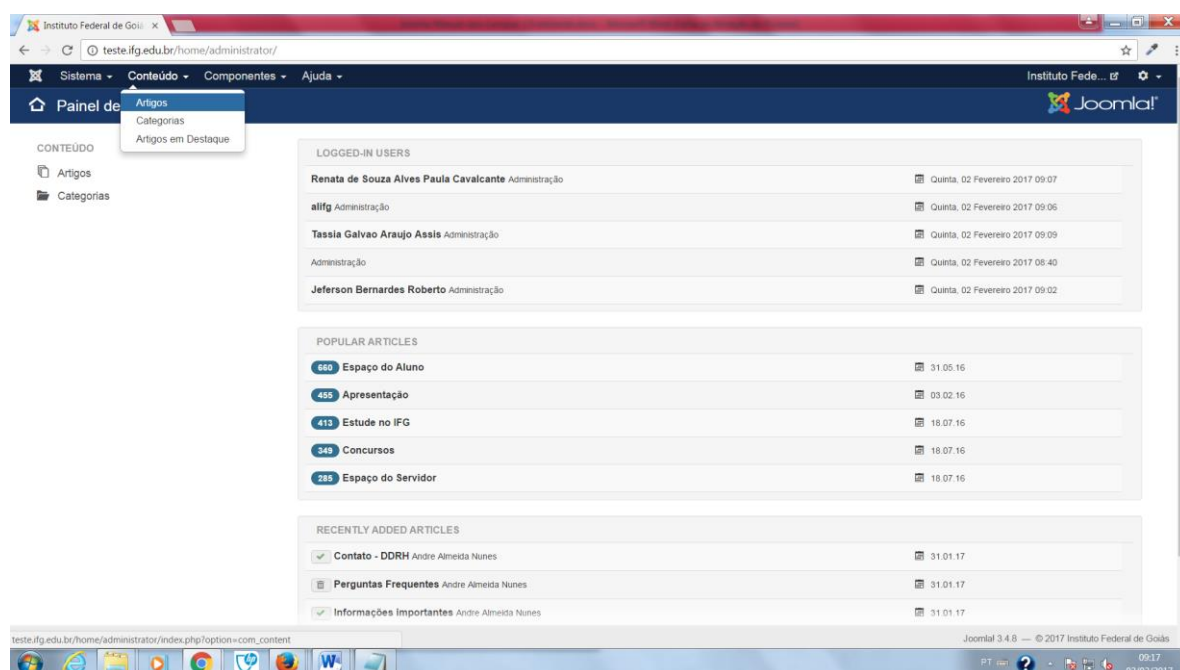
Instituto Federal de Goiá ×

teste.ifg.edu.br/home/administrator/

Sistema ▾ Conteúdo ▾ Componentes ▾ Ajuda ▾

Instituto Fede...

Painel de

Artigos
Categorias
Artigos em Destaque

Joomla!

CONTEÚDO
Artigos
Categorias

LOGGED-IN USERS

Renata de Souza Alves Paula Cavalcante Administração | Quinta, 02 Fevereiro 2017 09:07
alifg Administração | Quinta, 02 Fevereiro 2017 09:06
Tassia Galvao Araujo Assis Administração | Quinta, 02 Fevereiro 2017 09:09
Administração | Quinta, 02 Fevereiro 2017 08:40
Jeferson Bernardes Roberto Administração | Quinta, 02 Fevereiro 2017 09:02

POPULAR ARTICLES

660 Espaço do Aluno | 31.05.16
455 Apresentação | 03.02.16
413 Estude no IFG | 18.07.16
349 Concursos | 18.07.16
285 Espaço do Servidor | 18.07.16

RECENTLY ADDED ARTICLES

Contato - DDRH Andre Almeida Nunes | 31.01.17
Perguntas Frequentes Andre Almeida Nunes | 31.01.17
Informações Importantes Andre Almeida Nunes | 31.01.17

teste.ifg.edu.br/home/administrator/index.php?option=com_content

Joomla! 3.4.8 — © 2017 Instituto Federal de Goiás

PT 09:17